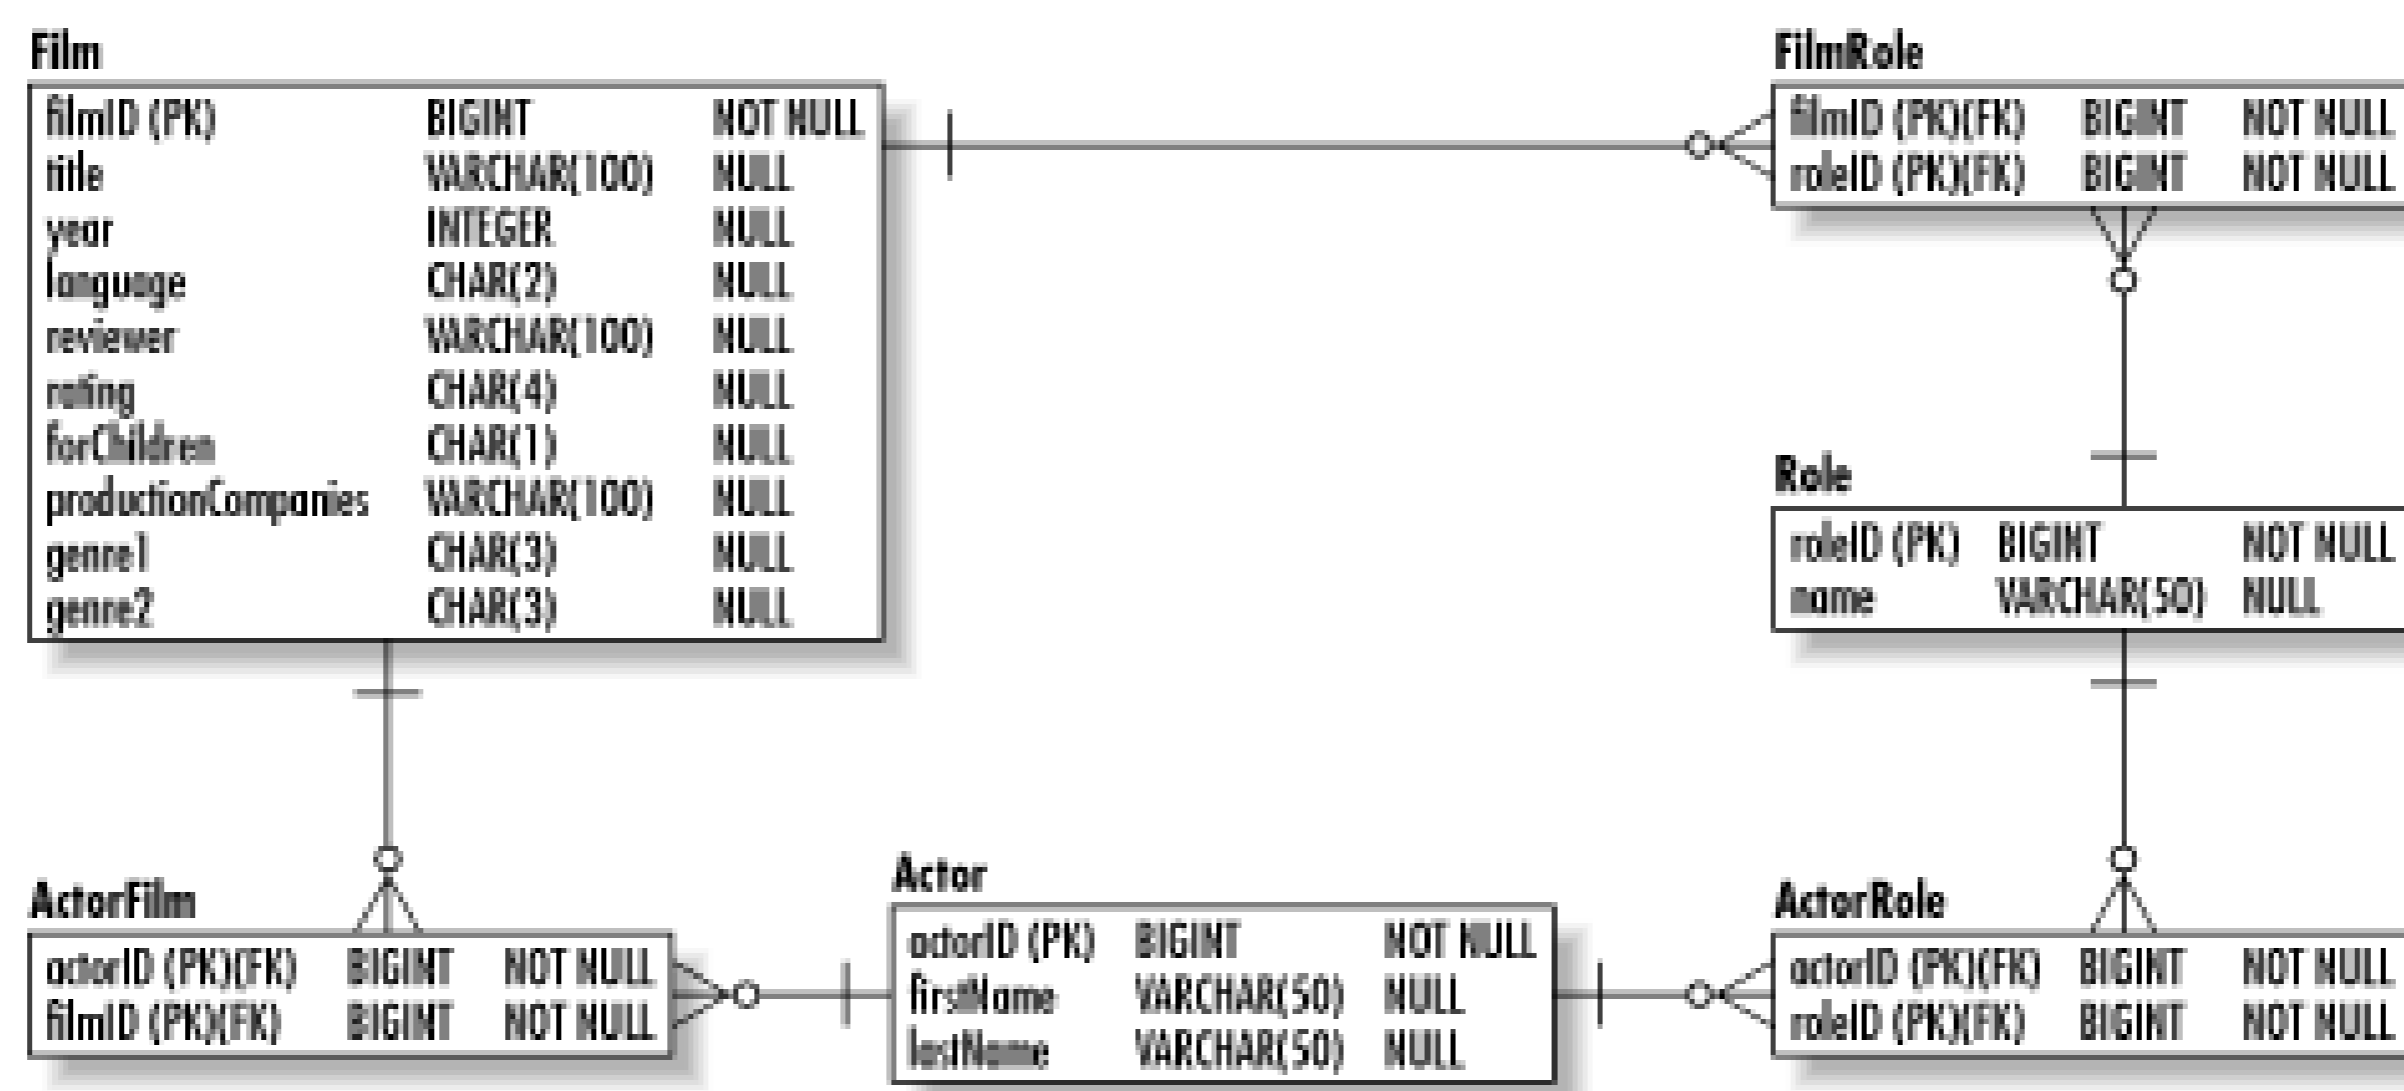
Film

| | | |
|---|---|---|
| filmID (PK) | BIGINT | NOT NULL |
| title | VARCHAR(100) | NULL |
| year | INTEGER | NULL |
| language | CHAR(2) | NULL |
| reviewer | VARCHAR(100) | NULL |
| rating | CHAR(4) | NULL |
| forChildren | CHAR(1) | NULL |
| productionCompanies | VARCHAR(100) | NULL |
| genre1 | CHAR(3) | NULL |
| genre2 | CHAR(3) | NULL |

FilmRole

| | | |
|---|---|---|
| filmID (PK)(FK) | BIGINT | NOT NULL |
| roleID (PK)(FK) | BIGINT | NOT NULL |

Role

| | | |
|---|---|---|
| roleID (PK) | BIGINT | NOT NULL |
| name | VARCHAR(50) | NULL |

ActorFilm

| | | |
|---|---|---|
| actorID (PK)(FK) | BIGINT | NOT NULL |
| filmID (PK)(FK) | BIGINT | NOT NULL |

Actor

| | | |
|---|---|---|
| actorID (PK) | BIGINT | NOT NULL |
| firstName | VARCHAR(50) | NULL |
| lastName | VARCHAR(50) | NULL |

ActorRole

| | | |
|---|---|---|
| actorID (PK)(FK) | BIGINT | NOT NULL |
| roleID (PK)(FK) | BIGINT | NOT NULL |